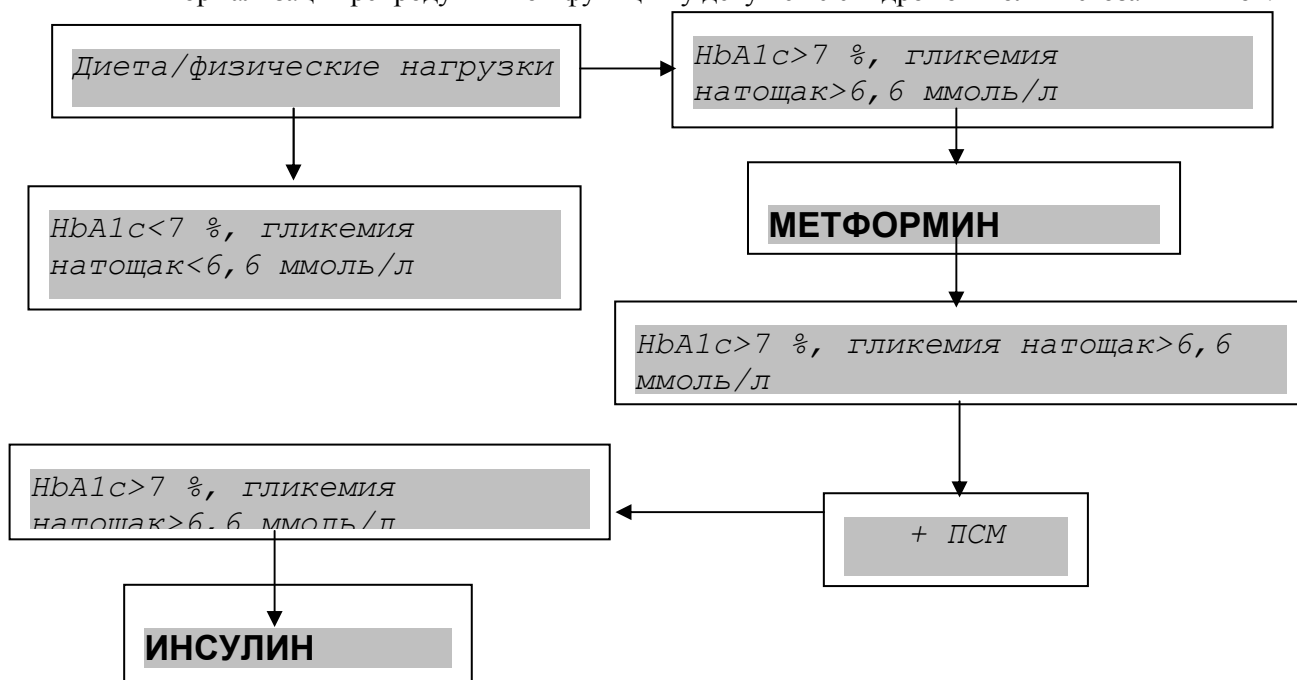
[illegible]

Диета/физические нагрузки

HbA1c>7 %, гликемия натощак>6,6 ммоль/л

HbA1c<7 %, гликемия натощак<6,6 ммоль/л

МЕТФОРМИН

HbA1c>7 %, гликемия натощак>6,6 ммоль/л

HbA1c>7 %, гликемия натощак>6,6 ммоль/л

+ ПСМ

ИНСУЛИН